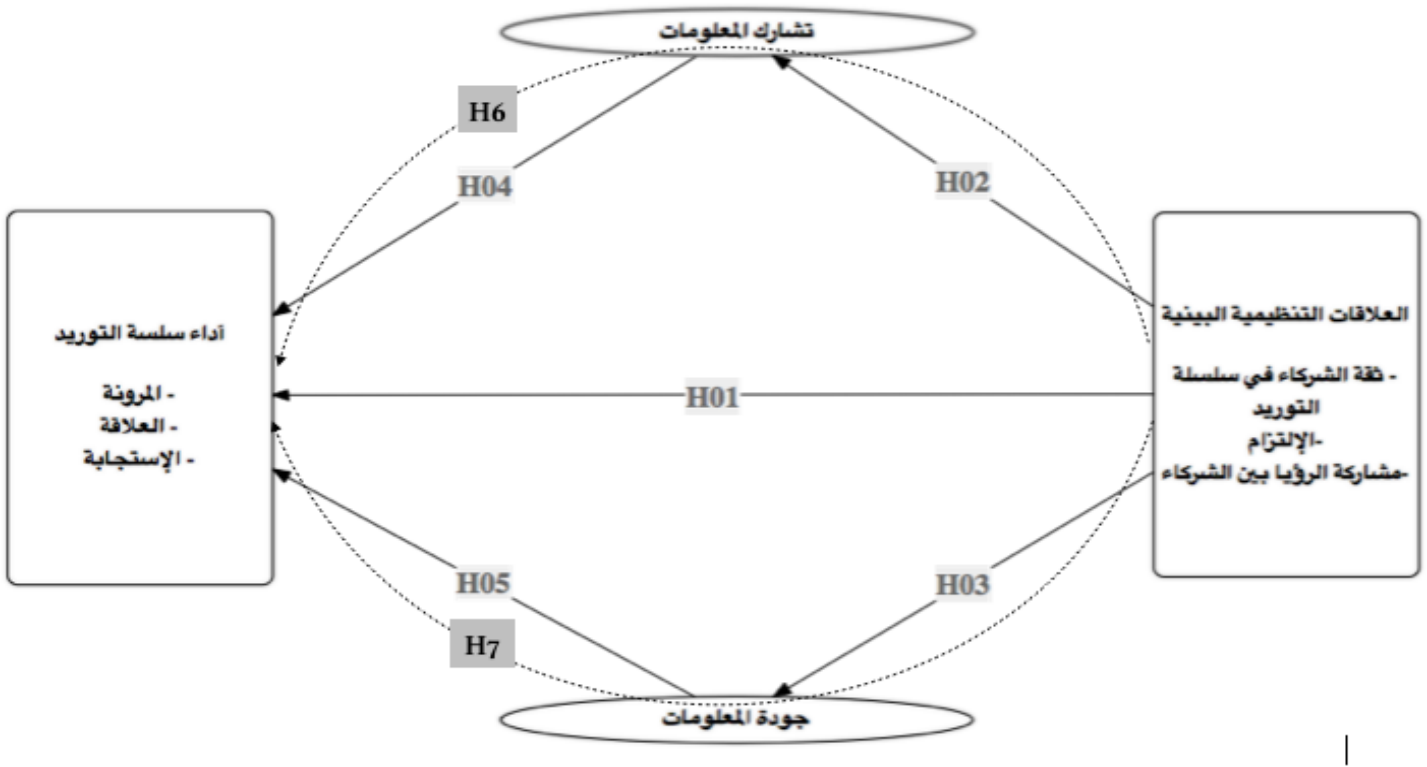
تشارك المعلومات

H6

H04

H02

العلاقات التنظيمية البينية

- ثقة الشركاء في سلسلة التوريد
-الإلتزام
-مشاركة الرؤيا بين الشركاء

أداء سلسلة التوريد

- المرونة
- العلاقة
- الإستجابة

H01

H05

H03

H7

جودة المعلومات